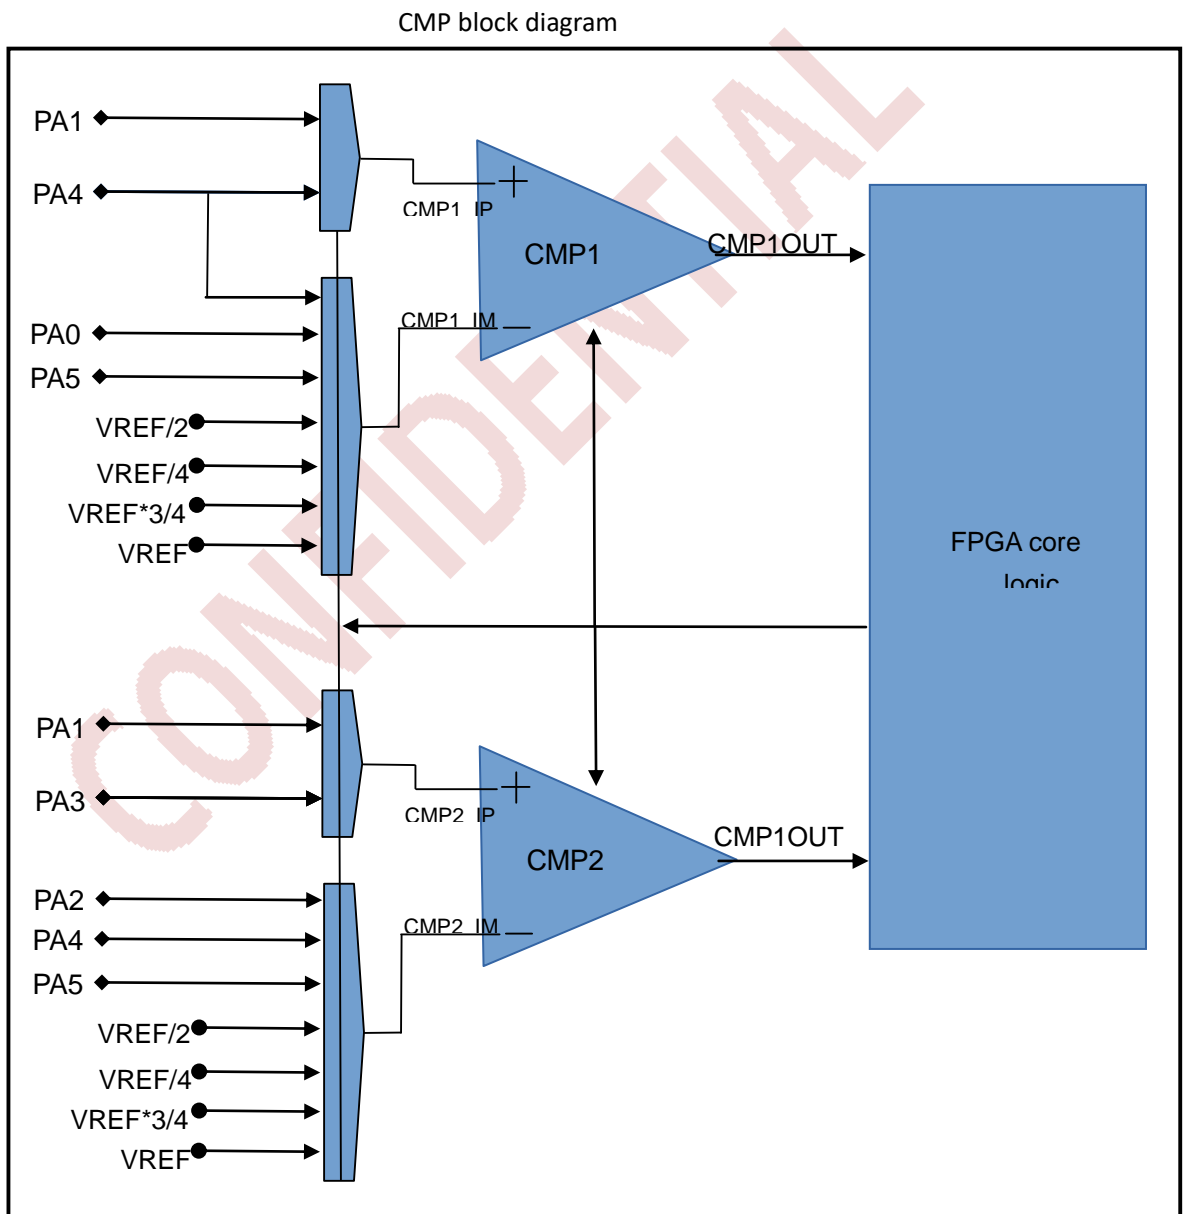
CMP block diagram

CONFIDENTIAL

PA1
PA4
CMP1_IP
+
CMP1
CMP1OUT
PA0
PA5
CMP1_IM
—
VREF/2
VREF/4
VREF*3/4
VREF
FPGA core logic
PA1
PA3
CMP2_IP
+
CMP2
CMP1OUT
PA2
PA4
PA5
CMP2_IM
—
VREF/2
VREF/4
VREF*3/4
VREF